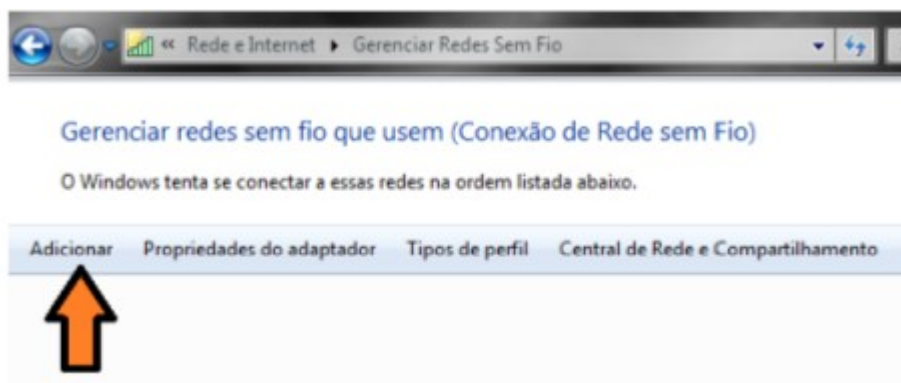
« Rede e Internet ▸ Gerenciar Redes Sem Fio

Gerenciar redes sem fio que usem (Conexão de Rede sem Fio)

O Windows tenta se conectar a essas redes na ordem listada abaixo.

Adicionar Propriedades do adaptador Tipos de perfil Central de Rede e Compartilhamento